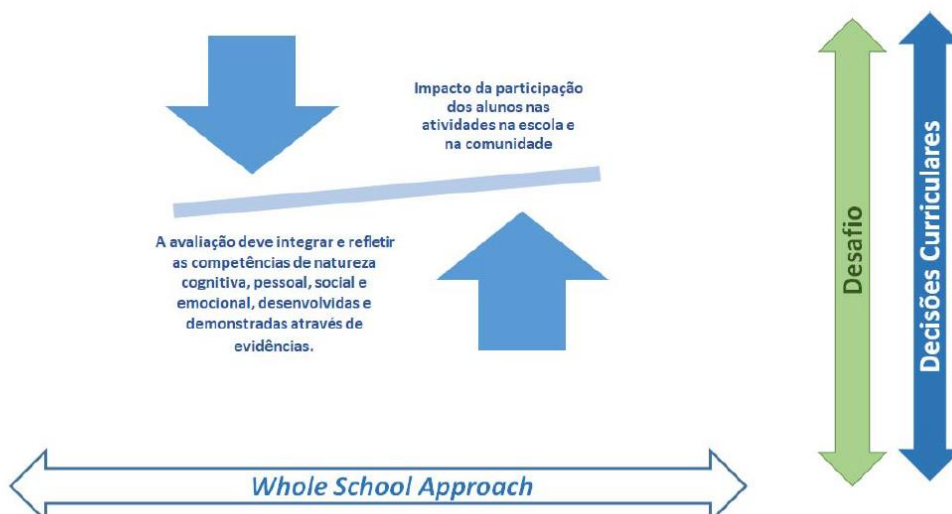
Impacto da participação dos alunos nas atividades na escola e na comunidade

A avaliação deve integrar e refletir as competências de natureza cognitiva, pessoal, social e emocional, desenvolvidas e demonstradas através de evidências.

Desafio

Decisões Curriculares

Whole School Approach